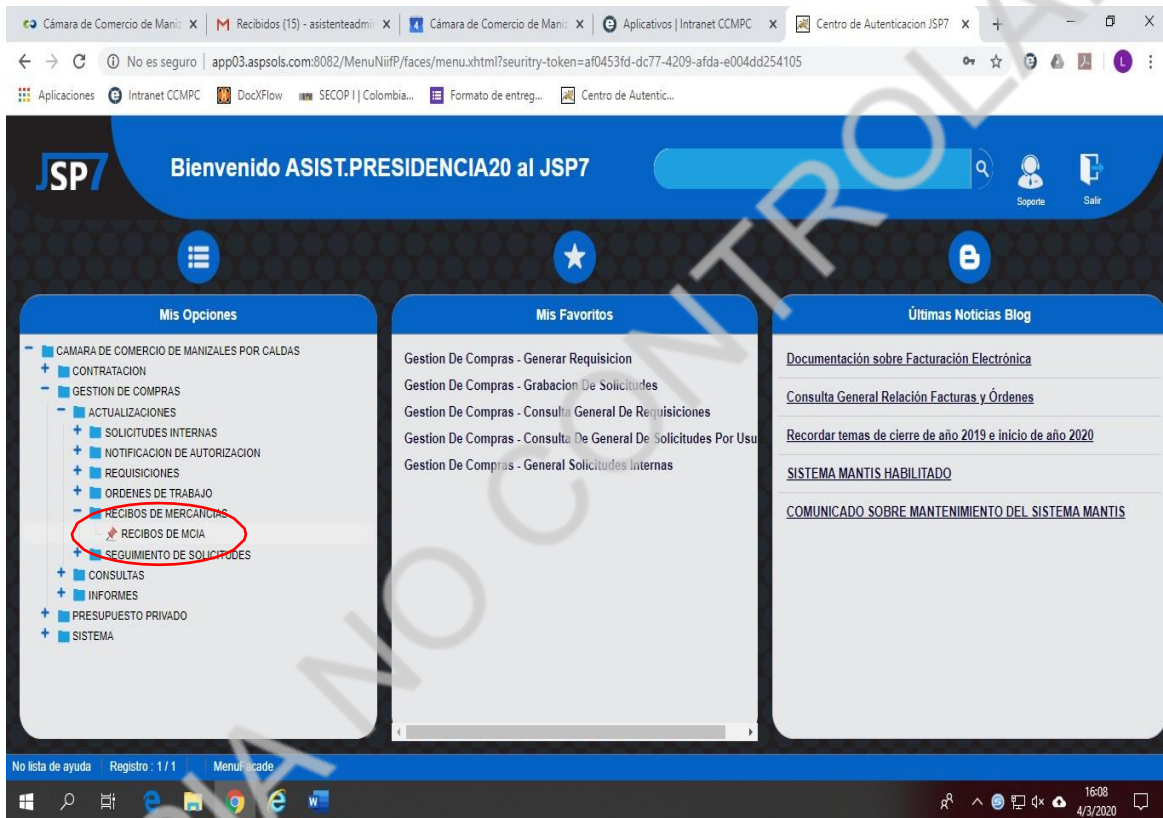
Cámara de Comercio de Maniz × | Recibidos (15) - asistenteadmi × | Cámara de Comercio de Maniz × | Aplicativos | Intranet CCMPC × | Centro de Autenticacion JSP7 × | +

No es seguro | app03.aspsols.com:8082/MenuNiifP/faces/menu.xhtml?seuritry-token=af0453fd-dc77-4209-afda-e004dd254105

Aplicaciones | Intranet CCMPC | DocXFlow | SECOP I | Colombia... | Formato de entreg... | Centro de Autentic...

JSP7

Bienvenido ASIST.PRESIDENCIA20 al JSP7

Soporte

Salir

Mis Opciones

CAMARA DE COMERCIO DE MANIZALES POR CALDAS
CONTRATACION
GESTION DE COMPRAS
ACTUALIZACIONES
SOLICITUDES INTERNAS
NOTIFICACION DE AUTORIZACION
REQUISICIONES
ORDENES DE TRABAJO
RECIBOS DE MERCANCIAS
RECIBOS DE MCIA
SEGUIMIENTO DE SOLICITUDES
CONSULTAS
INFORMES
PRESUPUESTO PRIVADO
SISTEMA

Mis Favoritos

Gestion De Compras - Generar Requisicion
Gestion De Compras - Grabacion De Solicitudes
Gestion De Compras - Consulta General De Requisiciones
Gestion De Compras - Consulta De General De Solicitudes Por Usu
Gestion De Compras - General Solicitudes Internas

Últimas Noticias Blog

Documentación sobre Facturación Electrónica
Consulta General Relación Facturas y Órdenes
Recordar temas de cierre de año 2019 e inicio de año 2020
SISTEMA MANTIS HABILITADO
COMUNICADO SOBRE MANTENIMIENTO DEL SISTEMA MANTIS

No lista de ayuda | Registro : 1 / 1 | MenuFacade

16:08
4/3/2020

COPIA NO CONTROLADA